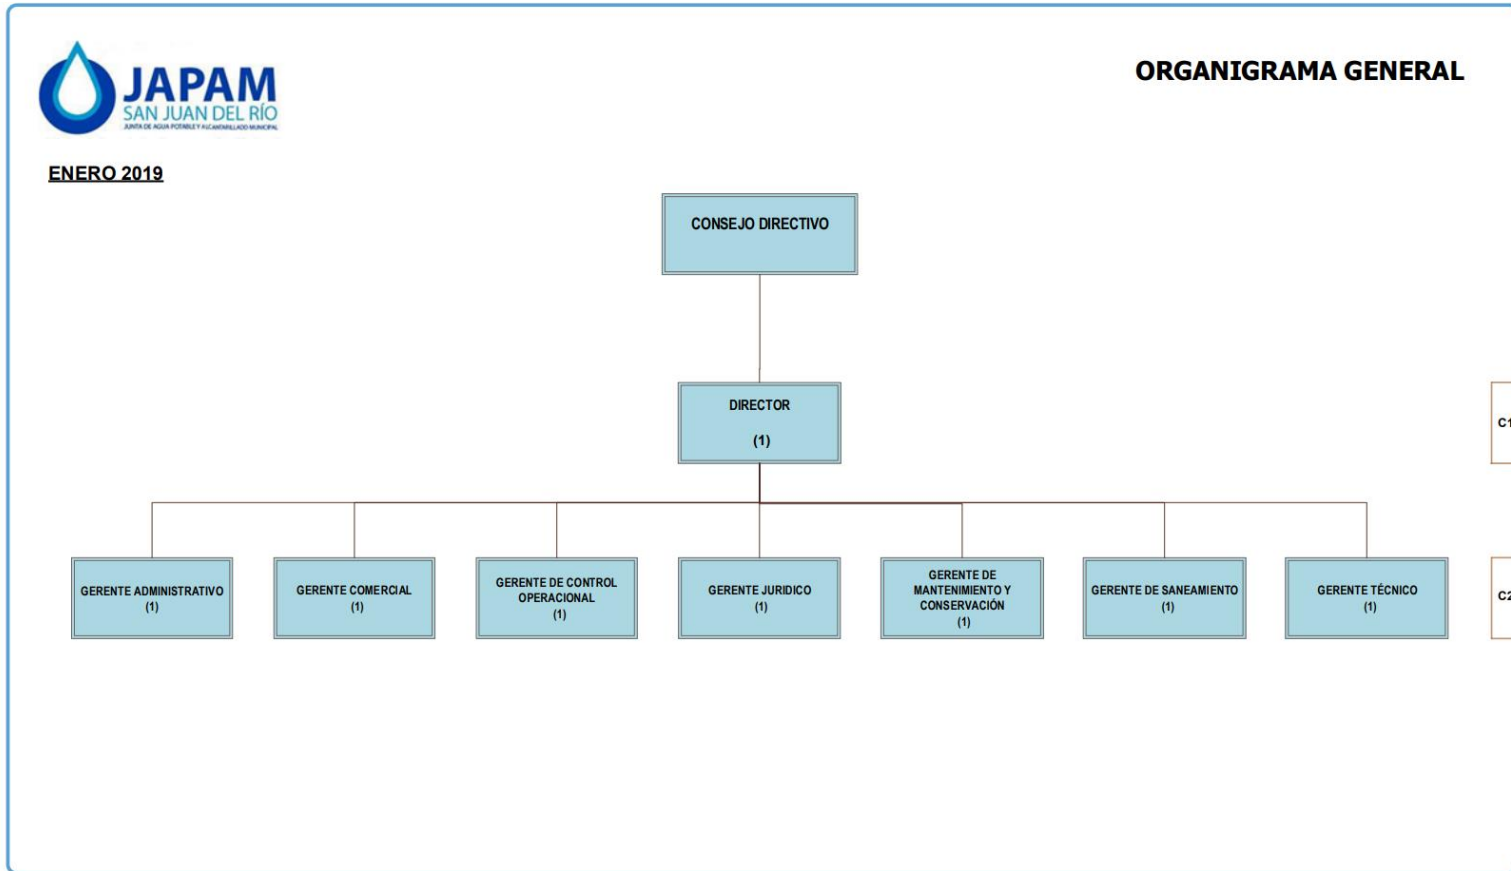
JAPAM
SAN JUAN DEL RÍO
JUNTA DE AGUA POTABLE Y ALCANTARILLADO MUNICIPAL

ORGANIGRAMA GENERAL

ENERO 2019

CONSEJO DIRECTIVO

DIRECTOR
(1)

C1

GERENTE ADMINISTRATIVO
(1)

GERENTE COMERCIAL
(1)

GERENTE DE CONTROL OPERACIONAL
(1)

GERENTE JURIDICO
(1)

GERENTE DE MANTENIMIENTO Y CONSERVACIÓN
(1)

GERENTE DE SANEAMIENTO
(1)

GERENTE TÉCNICO
(1)

C2